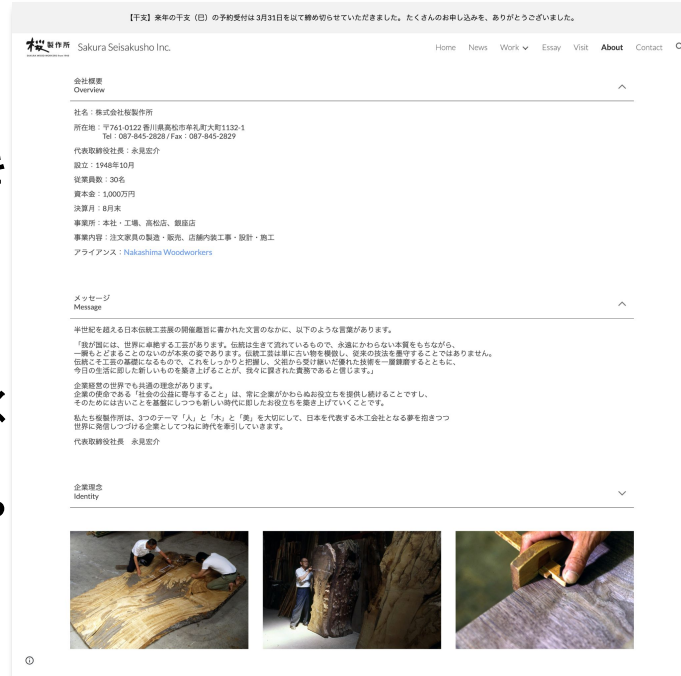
【干支】来年の干支（巳）の予約受付は3月31日を以て締め切らせていただきました。たくさんのお申し込みを、ありがとうございました。

桜製作所 Sakura Seisakusho Inc.

Home News Work Essay Visit About Contact

会社概要
Overview

社名：株式会社桜製作所

所在地：〒761-0122 香川県高松市牟礼町大町1132-1
Tel：087-845-2828 / Fax：087-845-2829

代表取締役社長：永見宏介

設立：1948年10月

従業員数：30名

資本金：1,000万円

決算月：8月末

事業所：本社・工場、高松店、銀座店

事業内容：注文家具の製造・販売、店舗内装工事・設計・施工

アライアンス：Nakashima Woodworkers

メッセージ
Message

半世紀を超える日本伝統工芸展の開催趣旨に書かれた文言のなかに、以下のような言葉があります。

「我が国には、世界に卓絶する工芸があります。伝統は生きて流れているもので、永遠にかわらない本質をもちながら、一瞬もとどまることのないのが本来の姿であります。伝統工芸は単に古い物を模倣し、従来の技法を墨守することではありません。伝統こそ工芸の基礎になるもので、これをしっかりと把握し、父祖から受け継いだ優れた技術を一層錬磨するとともに、今日の生活に即した新しいものを築き上げることが、我々に課された責務であると信じます。」

企業経営の世界でも共通の理念があります。
企業の使命である「社会の公益に寄与すること」は、常に企業がかわらぬお役立ちを提供し続けることですし、そのためには古いことを基盤にしつつも新しい時代に即したお役立ちを築き上げていくことです。

私たち桜製作所は、3つのテーマ「人」と「木」と「美」を大切にして、日本を代表する木工会社となる夢を抱きつつ世界に発信しつづける企業としてつねに時代を牽引していきます。

代表取締役社長 永見宏介

企業理念
Identity